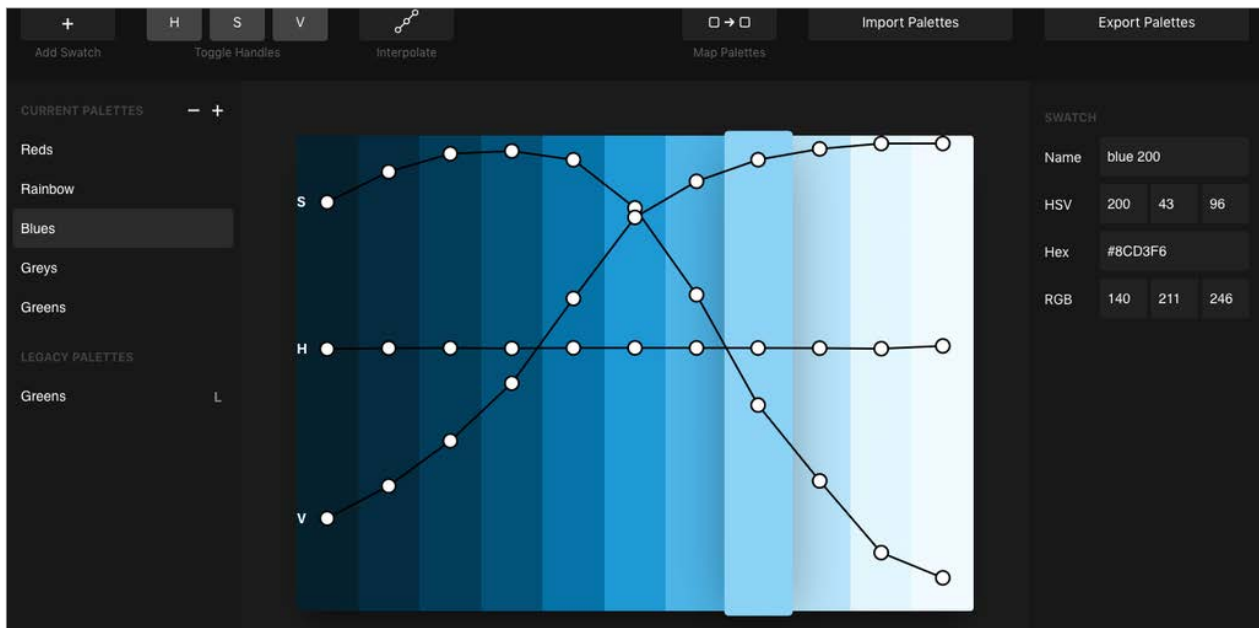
+
Add Swatch

H S V
Toggle Handles

Interpolate

Map Palettes

Import Palettes

Export Palettes

CURRENT PALETTES − +

Reds

Rainbow

Blues

Greys

Greens

LEGACY PALETTES

Greens L

S

H

V

SWATCH

| | | | |
|---|---|---|---|
| Name | blue 200 | | |
| HSV | 200 | 43 | 96 |
| Hex | #8CD3F6 | | |
| RGB | 140 | 211 | 246 |